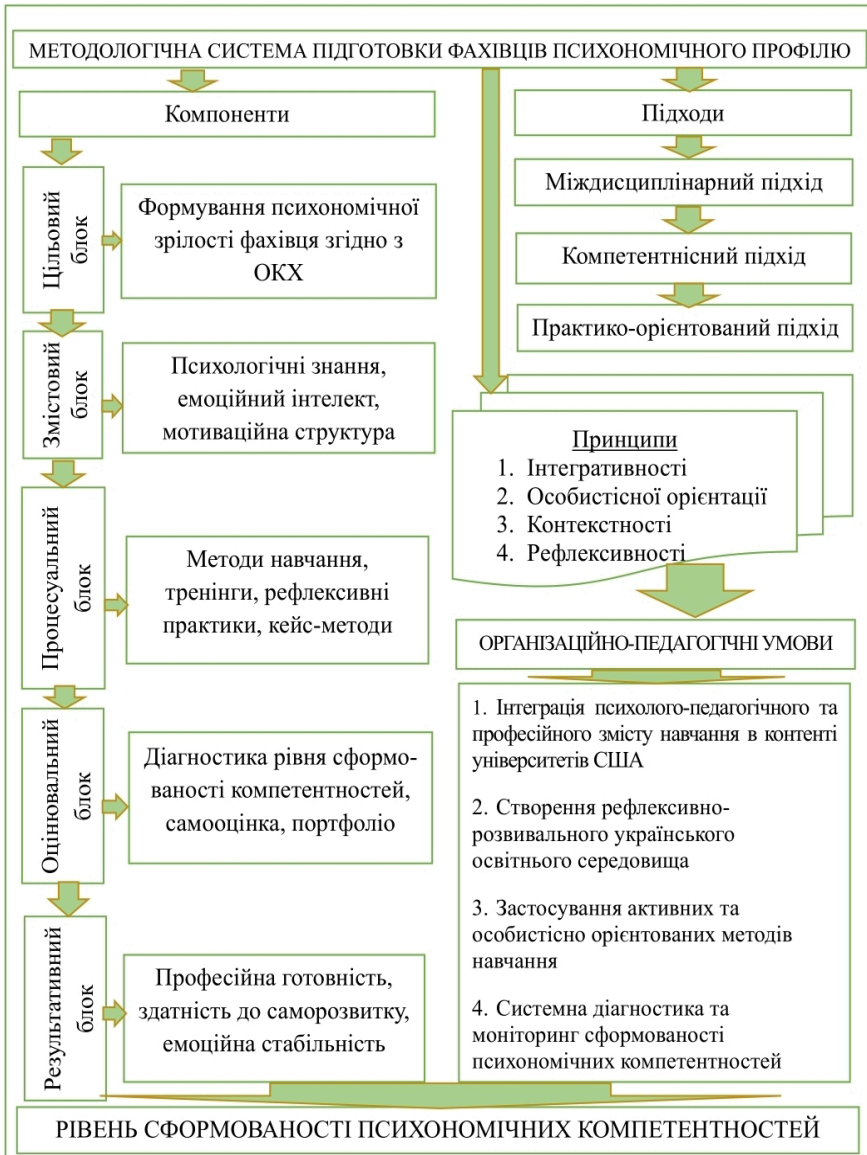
МЕТОДОЛОГІЧНА СИСТЕМА ПІДГОТОВКИ ФАХІВЦІВ ПСИХОНОМІЧНОГО ПРОФІЛЮ

Компоненти

Цільовий блок

Формування психономічної зрілості фахівця згідно з ОКХ

Змістовий блок

Психологічні знання, емоційний інтелект, мотиваційна структура

Процесуальний блок

Методи навчання, тренінги, рефлексивні практики, кейс-методи

Оцінювальний блок

Діагностика рівня сформованості компетентностей, самооцінка, портфоліо

Результативний блок

Професійна готовність, здатність до саморозвитку, емоційна стабільність

Підходи

Міждисциплінарний підхід

Компетентнісний підхід

Практико-орієнтований підхід

Принципи
1. Інтегративності
2. Особистісної орієнтації
3. Контекстності
4. Рефлексивності

ОРГАНІЗАЦІЙНО-ПЕДАГОГІЧНІ УМОВИ

1. Інтеграція психолого-педагогічного та професійного змісту навчання в контенті університетів США

2. Створення рефлексивно-розвивального українського освітнього середовища

3. Застосування активних та особистісно орієнтованих методів навчання

4. Системна діагностика та моніторинг сформованості психономічних компетентностей

РІВЕНЬ СФОРМОВАНОСТІ ПСИХОНОМІЧНИХ КОМПЕТЕНТНОСТЕЙ